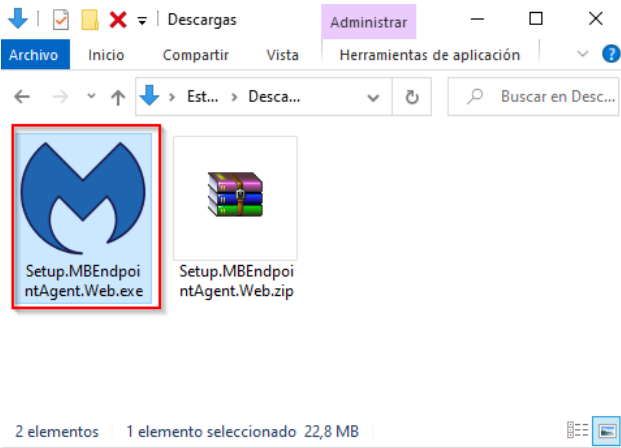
Descargas
Administrar
Archivo
Inicio
Compartir
Vista
Herramientas de aplicación
Est... › Desca...
Buscar en Desc...
Setup.MBEndpointAgent.Web.exe
Setup.MBEndpointAgent.Web.zip
2 elementos
1 elemento seleccionado 22,8 MB